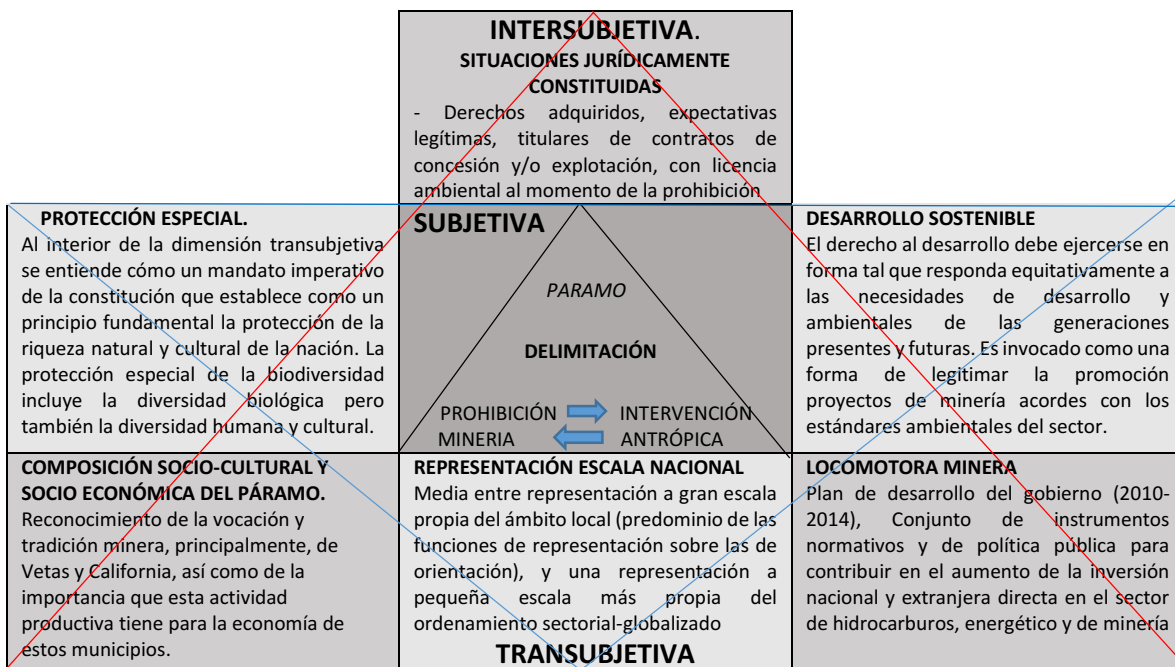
INTERSUBJETIVA.
SITUACIONES JURÍDICAMENTE CONSTITUIDAS
- Derechos adquiridos, expectativas legítimas, titulares de contratos de concesión y/o explotación, con licencia ambiental al momento de la prohibición

PROTECCIÓN ESPECIAL.
Al interior de la dimensión transubjetiva se entiende cómo un mandato imperativo de la constitución que establece como un principio fundamental la protección de la riqueza natural y cultural de la nación. La protección especial de la biodiversidad incluye la diversidad biológica pero también la diversidad humana y cultural.

SUBJETIVA

PARAMO

DELIMITACIÓN

PROHIBICIÓN MINERIA

INTERVENCIÓN ANTRÓPICA

DESARROLLO SOSTENIBLE
El derecho al desarrollo debe ejercerse en forma tal que responda equitativamente a las necesidades de desarrollo y ambientales de las generaciones presentes y futuras. Es invocado como una forma de legitimar la promoción proyectos de minería acordes con los estándares ambientales del sector.

COMPOSICIÓN SOCIO-CULTURAL Y SOCIO ECONÓMICA DEL PÁRAMO.
Reconocimiento de la vocación y tradición minera, principalmente, de Vetas y California, así como de la importancia que esta actividad productiva tiene para la economía de estos municipios.

REPRESENTACIÓN ESCALA NACIONAL
Media entre representación a gran escala propia del ámbito local (predominio de las funciones de representación sobre las de orientación), y una representación a pequeña escala más propia del ordenamiento sectorial-globalizado

TRANSUBJETIVA

LOCOMOTORA MINERA
Plan de desarrollo del gobierno (2010-2014), Conjunto de instrumentos normativos y de política pública para contribuir en el aumento de la inversión nacional y extranjera directa en el sector de hidrocarburos, energético y de minería